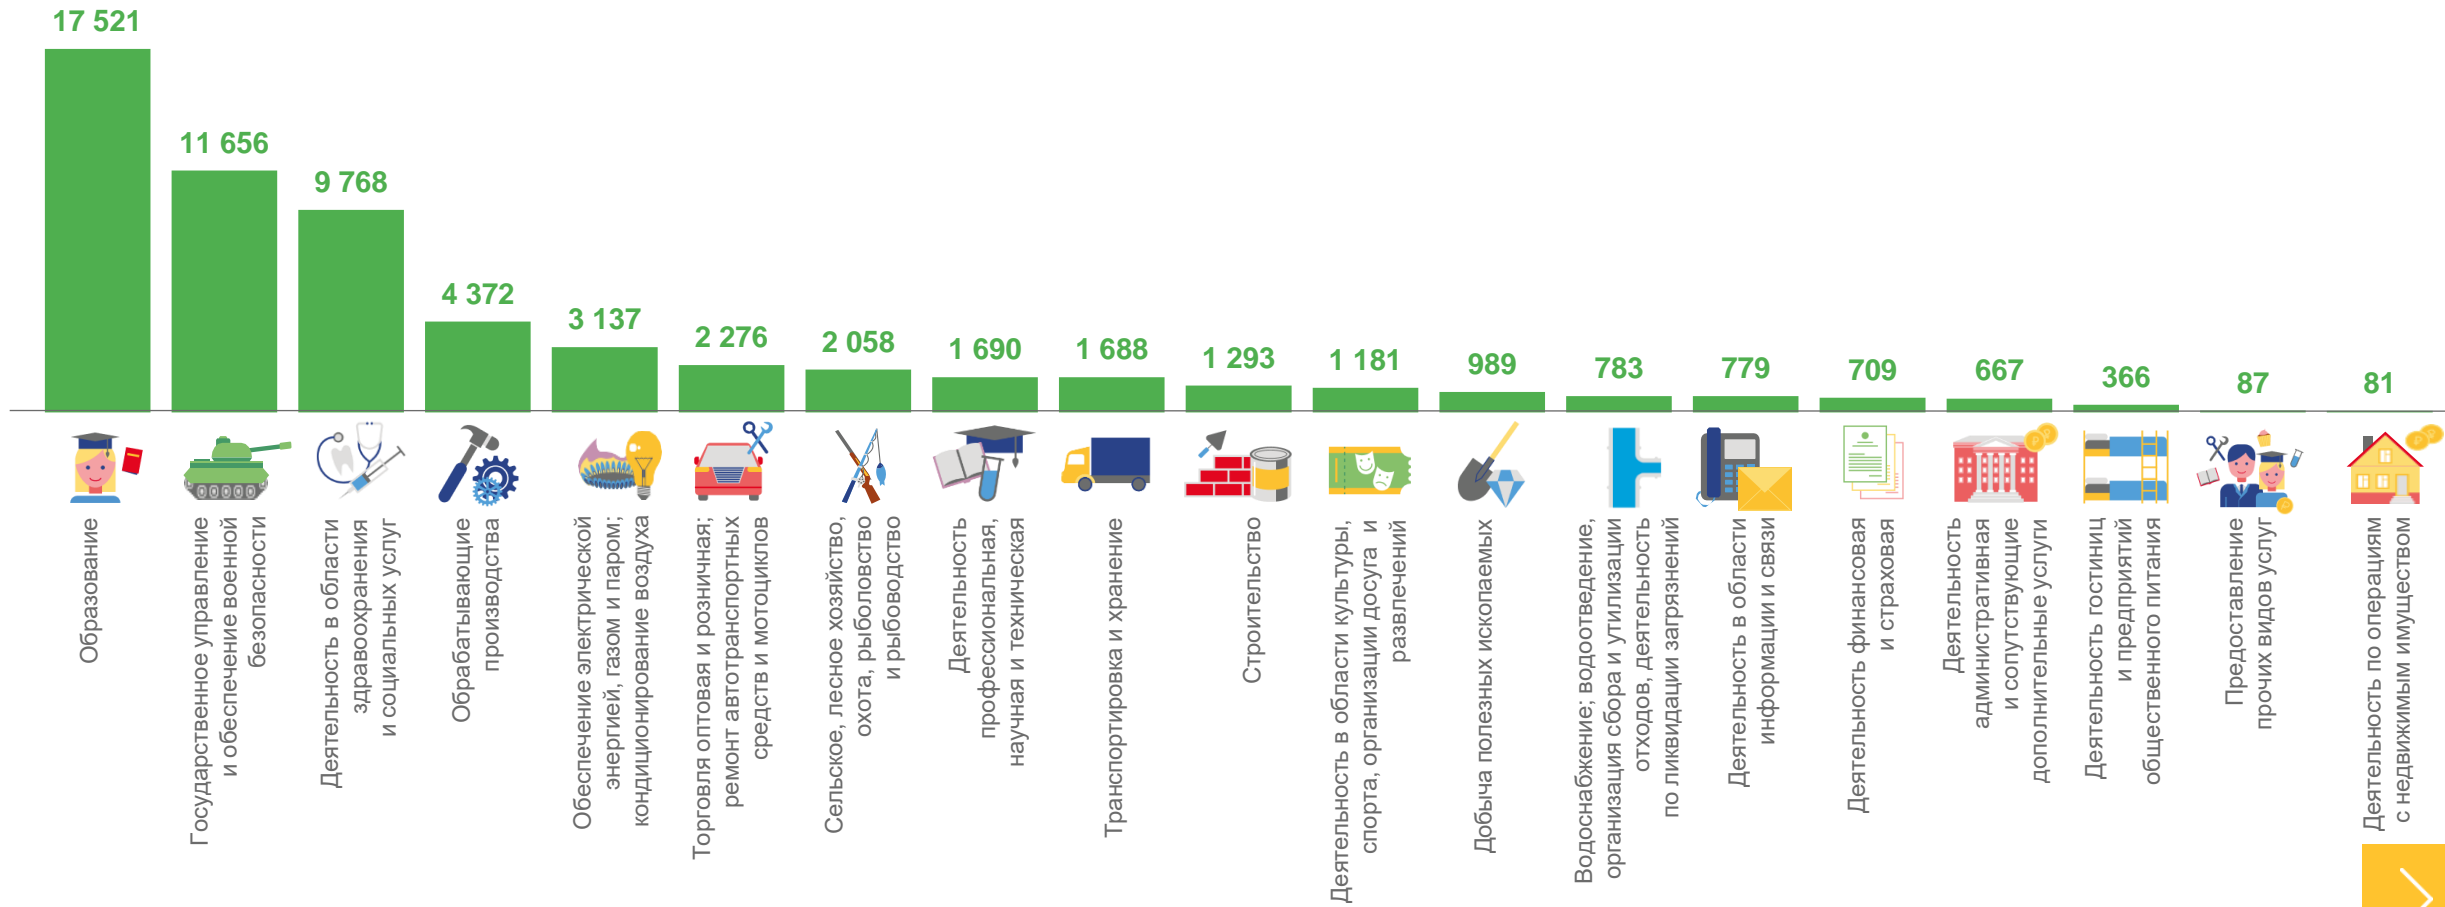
17 521
Образование

11 656
Государственное управление и обеспечение военной безопасности

9 768
Деятельность в области здравоохранения и социальных услуг

4 372
Обрабатывающие производства

3 137
Обеспечение электрической энергией, газом и паром; кондиционирование воздуха

2 276
Торговля оптовая и розничная; ремонт автотранспортных средств и мотоциклов

2 058
Сельское, лесное хозяйство, охота, рыболовство и рыбоводство

1 690
Деятельность профессиональная, научная и техническая

1 688
Транспортировка и хранение

1 293
Строительство

1 181
Деятельность в области культуры, спорта, организации досуга и развлечений

989
Добыча полезных ископаемых

783
Водоснабжение; водоотведение, организация сбора и утилизации отходов, деятельность по ликвидации загрязнений

779
Деятельность в области информации и связи

709
Деятельность финансовая и страховая

667
Деятельность административная и сопутствующие дополнительные услуги

366
Деятельность гостиниц и предприятий общественного питания

87
Предоставление прочих видов услуг

81
Деятельность по операциям с недвижимым имуществом